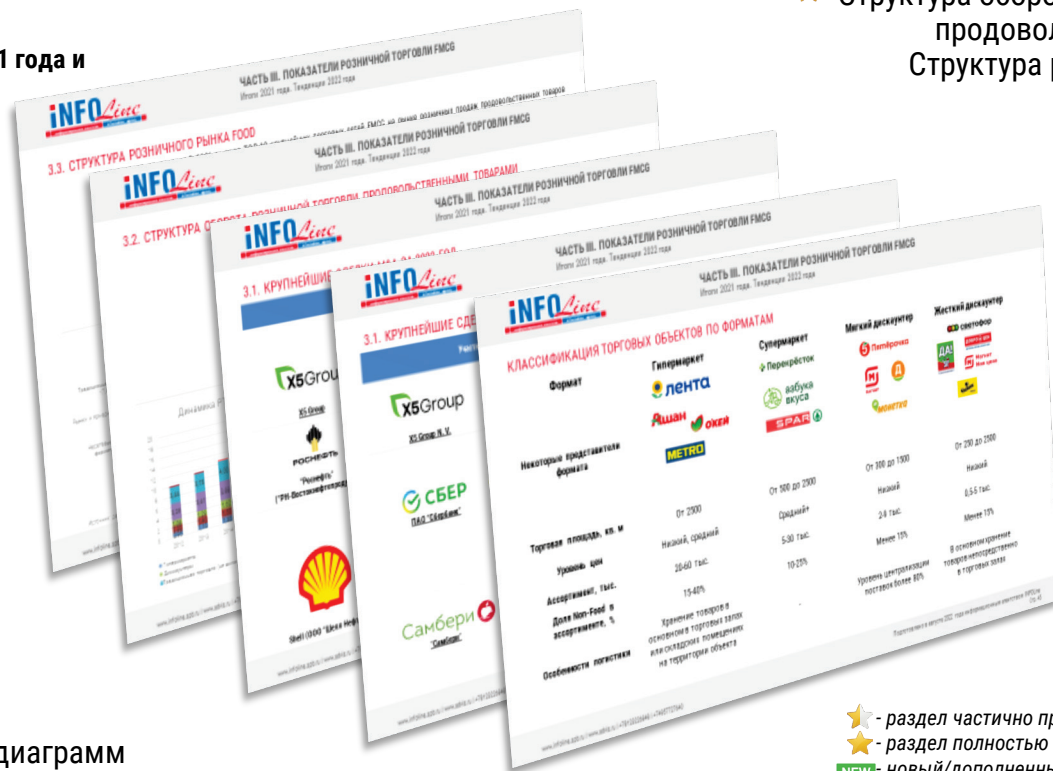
1 года и

Структура обор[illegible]
продовол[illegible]
Структура р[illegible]

ЧАСТЬ III. ПОКАЗАТЕЛИ РОЗНИЧНОЙ ТОРГОВЛИ FMCG
Итоги 2021 года. Тенденции 2022 года

INFOLine

3.3. СТРУКТУРА РОЗНИЧНОГО РЫНКА FOOD

ЧАСТЬ III. ПОКАЗАТЕЛИ РОЗНИЧНОЙ ТОРГОВЛИ FMCG
Итоги 2021 года. Тенденции 2022 года

INFOLine

3.2. СТРУКТУРА ОБОРОТА РОЗНИЧНОЙ ТОРГОВЛИ ПРОДОВОЛЬСТВЕННЫМИ ТОВАРАМИ

ЧАСТЬ III. ПОКАЗАТЕЛИ РОЗНИЧНОЙ ТОРГОВЛИ FMCG
Итоги 2021 года. Тенденции 2022 года

INFOLine

3.1. КРУПНЕЙШИЕ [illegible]

X5Group
X5 Group
РОСНЕФТЬ
"Роснефть" ("РН-Востокнефтепродукт")
Shell (ООО "Шелл Нефть")

ЧАСТЬ III. ПОКАЗАТЕЛИ РОЗНИЧНОЙ ТОРГОВЛИ FMCG
Итоги 2021 года. Тенденции 2022 года

INFOLine

3.1. КРУПНЕЙШИЕ СДЕ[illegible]

X5Group
X5 Group N. V.
СБЕР
ПАО "Сбербанк"
Самбери
"Самбери"

ЧАСТЬ III. ПОКАЗАТЕЛИ РОЗНИЧНОЙ ТОРГОВЛИ FMCG
Итоги 2021 года. Тенденции 2022 года

INFOLine

КЛАССИФИКАЦИЯ ТОРГОВЫХ ОБЪЕКТОВ ПО ФОРМАТАМ

| Формат | Гипермаркет | Супермаркет | Мягкий дискаунтер | Жесткий дискаунтер |
|---|---|---|---|---|
| Некоторые представители формата | лента, Ашан, ОКЕЙ, METRO | Перекрёсток, азбука вкуса, SPAR | Пятёрочка, Магнит, Дикси, монетка | светофор, Дешево, Магнит Моя цена |
| Торговая площадь, кв. м | От 2500 | От 500 до 2500 | От 300 до 1500 | От 250 до 2500 |
| Уровень цен | Низкий, средний | Средний+ | Низкий | Низкий |
| Ассортимент, тыс. | 20-60 тыс. | 5-30 тыс. | 2-8 тыс. | 0,5-5 тыс. |
| Доля Non-Food в ассортименте, % | 15-40% | 10-25% | Менее 15% | Менее 15% |
| Особенности логистики | Хранение товаров в основном в торговых залах или складских помещениях на территории объекта | - | Уровень централизации поставок более 80% | В основном хранение товаров непосредственно в торговых залах |

Подготовлено в августе 2022 года информационным агентством INFOLine

диаграмм

- раздел частично пр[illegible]
- раздел полностью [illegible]
NEW - новый/дополненны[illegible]